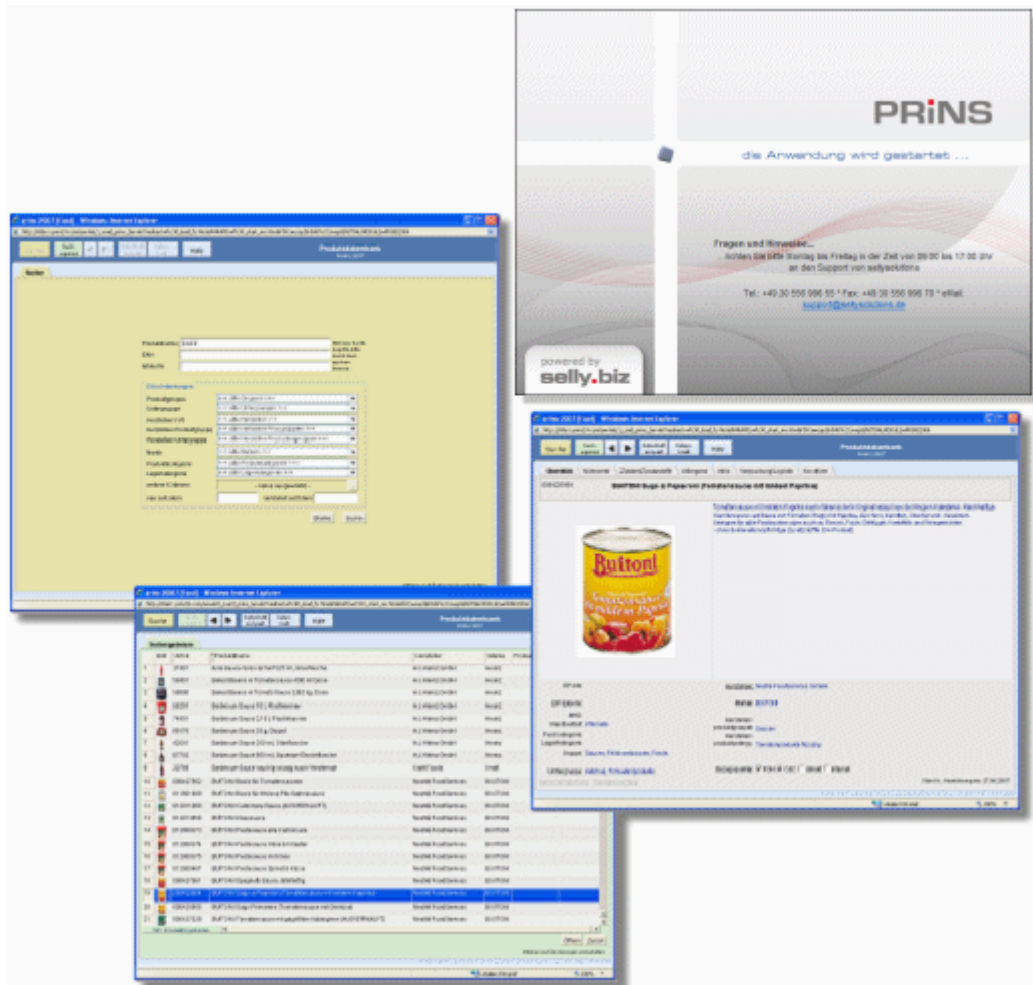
PRiNS

die Anwendung wird gestartet ...

Fragen und Hinweise...
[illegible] bis Freitag in der Zeit von 09:00 bis 17:00 Uhr an den Support von sellysolutions

Tel.: +49 30 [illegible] * Fax: +49 30 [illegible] * eMail: support@sellysolutions.de

powered by
selly.biz

prins 2007 [Test] - Windows Internet Explorer

Hilfe

Produktdatenbank

Suchen

Filter

Suchen

prins 2007 [Test] - Windows Internet Explorer

Suchen

Hilfe

Produktdatenbank

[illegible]

Öffnen

Zurück

prins 2007 [Test] - Windows Internet Explorer

Hilfe

Produktdatenbank

BUITONI Sugo & Peperoni (Tomatensauce mit Gebratener Paprika)

Buitoni